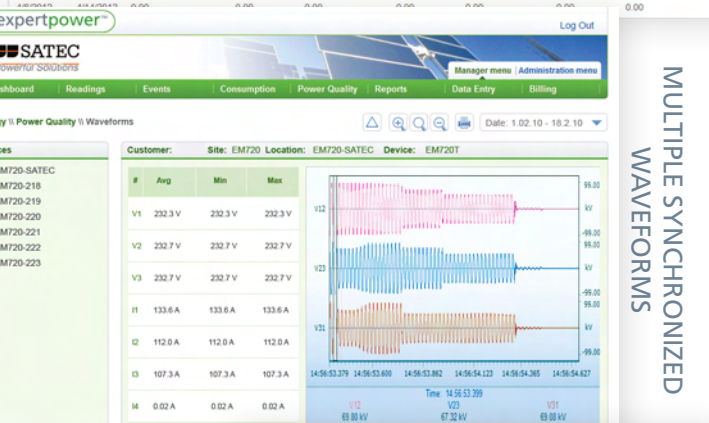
4/8/2012 4/14/2012 0.00 0.00 0.00 0.00 0.00 0.00 0.00 0.00

expertpower™

Log Out

SATEC

Powerful Solutions

Manager menu | Administration menu

Dashboard | Readings | Events | Consumption | Power Quality | Reports | Data Entry | Billing

y \\ Power Quality \\ Waveforms

Date: 1.02.10 - 18.2.10

ces

EM720-SATEC
EM720-218
EM720-219
EM720-220
EM720-221
EM720-222
EM720-223

Customer: Site: EM720 Location: EM720-SATEC Device: EM720T

| # | Avg | Min | Max |
|---|---|---|---|
| V1 | 232.3 V | 232.3 V | 232.3 V |
| V2 | 232.7 V | 232.7 V | 232.7 V |
| V3 | 232.7 V | 232.7 V | 232.7 V |
| I1 | 133.6 A | 133.6 A | 133.6 A |
| I2 | 112.0 A | 112.0 A | 112.0 A |
| I3 | 107.3 A | 107.3 A | 107.3 A |
| I4 | 0.02 A | 0.02 A | 0.02 A |

V12 99.00 kV -99.00
V23 99.00 kV -99.00
V31 99.00 kV -99.00

14:56:53.379 14:56:53.600 14:56:53.862 14:56:54.123 14:56:54.365 14:56:54.627

Time 14:56:53.399

V12 69.80 kV
V23 67.32 kV
V31 69.00 kV

MULTIPLE SYNCHRONIZED WAVEFORMS